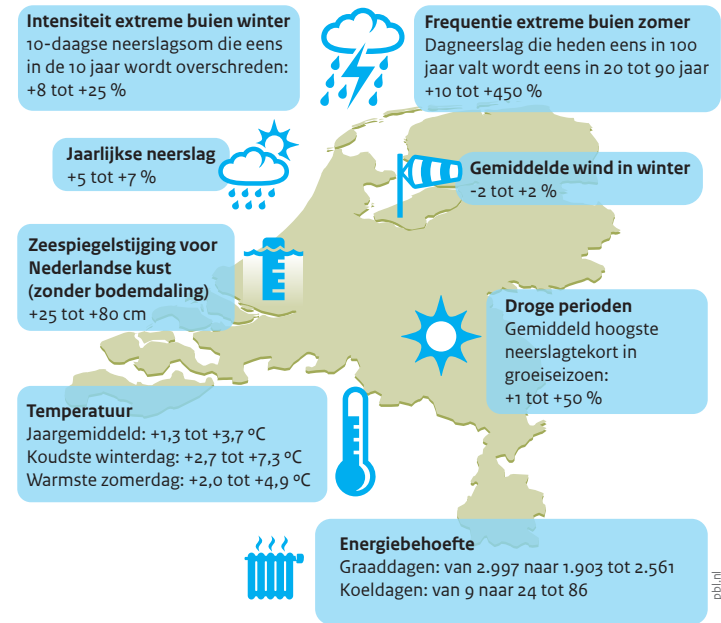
**Intensiteit extreme buien winter**
10-daagse neerslagsom die eens in de 10 jaar wordt overschreden: +8 tot +25 %

**Frequentie extreme buien zomer**
Dagneerslag die heden eens in 100 jaar valt wordt eens in 20 tot 90 jaar +10 tot +450 %

**Jaarlijkse neerslag**
+5 tot +7 %

**Gemiddelde wind in winter**
-2 tot +2 %

**Zeespiegelstijging voor Nederlandse kust (zonder bodemdaling)**
+25 tot +80 cm

**Droge perioden**
Gemiddeld hoogste neerslagtekort in groeiseizoen:
+1 tot +50 %

**Temperatuur**
Jaargemiddeld: +1,3 tot +3,7 °C
Koudste winterdag: +2,7 tot +7,3 °C
Warmste zomerdag: +2,0 tot +4,9 °C

**Energiebehoefte**
Graaddagen: van 2.997 naar 1.903 tot 2.561
Koeldagen: van 9 naar 24 tot 86

pbl.nl